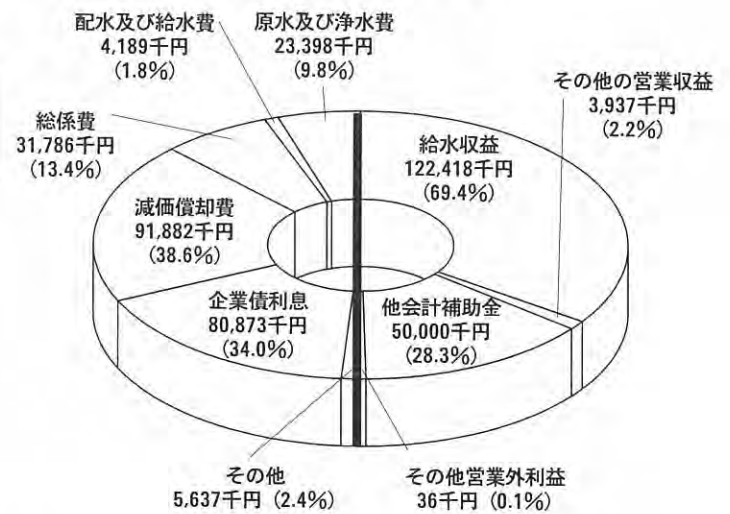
配水及び給水費
4,189千円
(1.8%)

原水及び浄水費
23,398千円
(9.8%)

その他の営業収益
3,937千円
(2.2%)

総係費
31,786千円
(13.4%)

給水収益
122,418千円
(69.4%)

減価償却費
91,882千円
(38.6%)

企業債利息
80,873千円
(34.0%)

他会計補助金
50,000千円
(28.3%)

その他
5,637千円 (2.4%)

その他営業外利益
36千円 (0.1%)